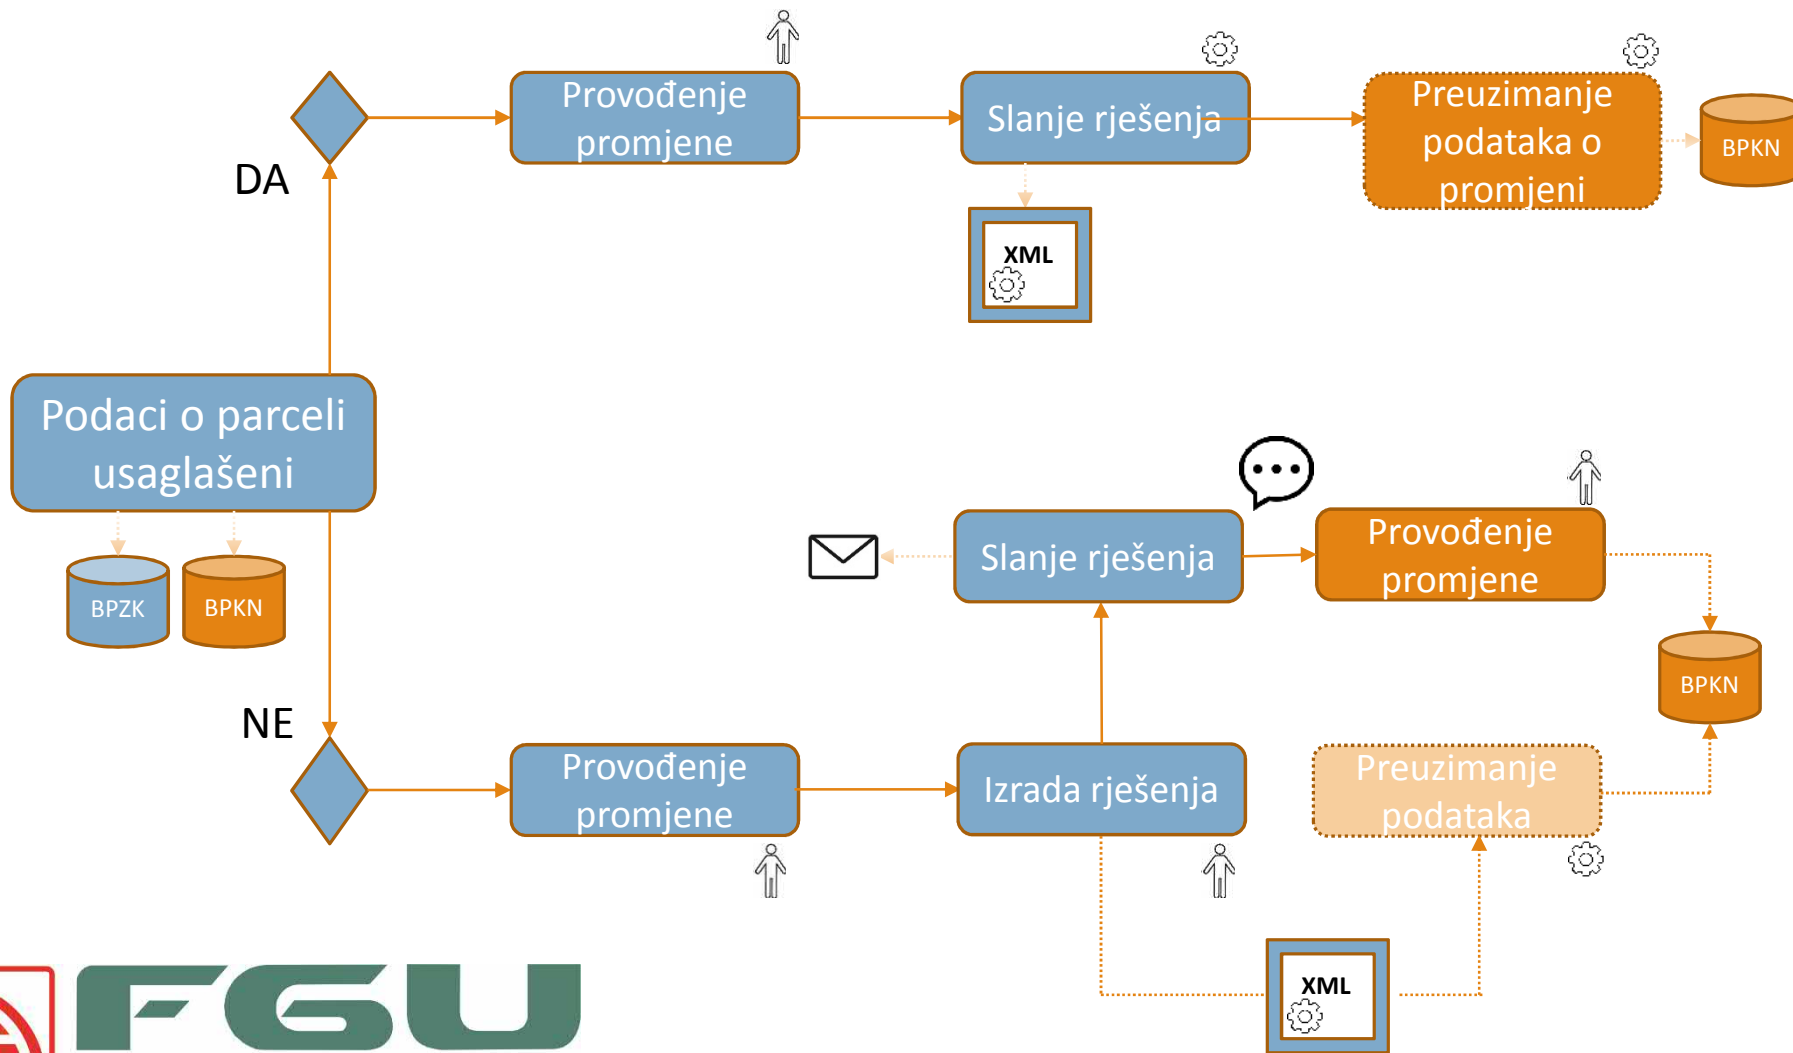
Provođenje promjene

Slanje rješenja

Preuzimanje podataka o promjeni

BPKN

XML

DA

Podaci o parceli usaglašeni

BPZK

BPKN

Slanje rješenja

Provođenje promjene

BPKN

NE

Provođenje promjene

Izrada rješenja

Preuzimanje podataka

XML

FGU